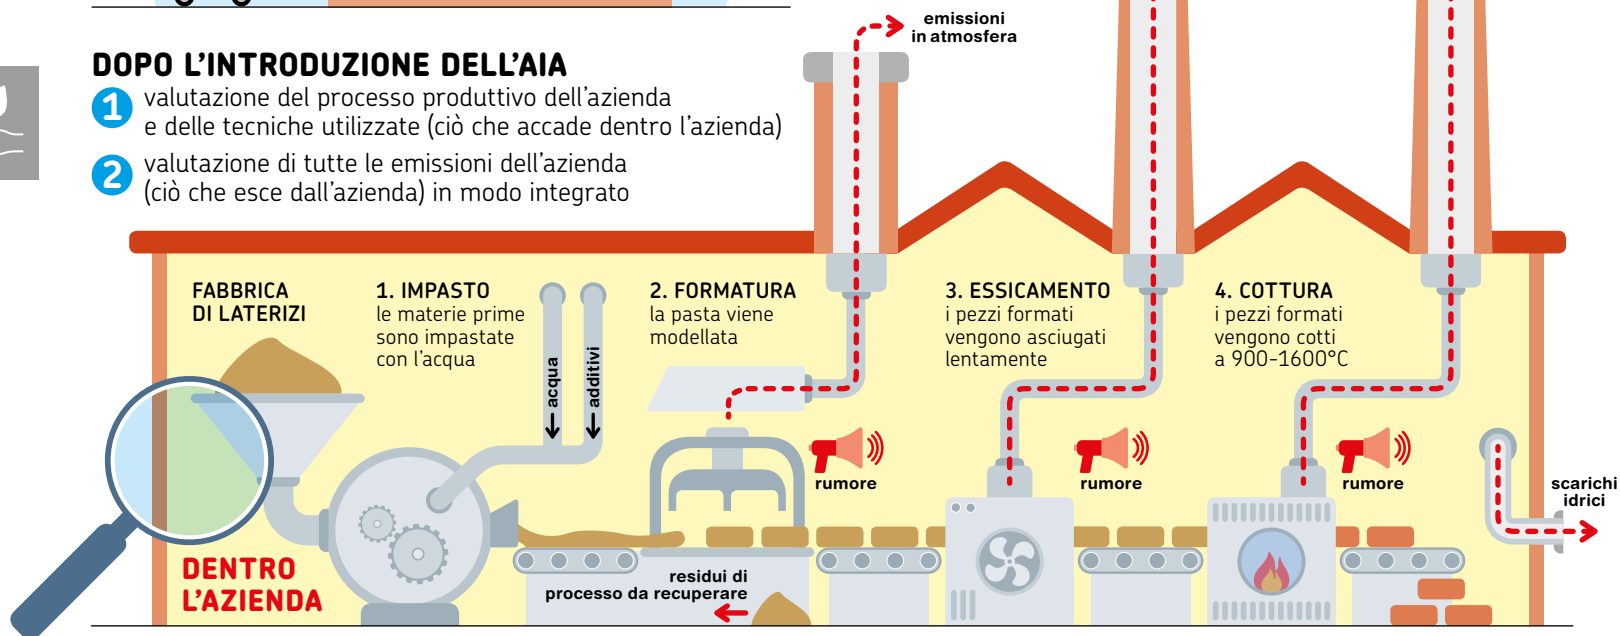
DOPO L'INTRODUZIONE DELL'AIA

1 valutazione del processo produttivo dell'azienda e delle tecniche utilizzate (ciò che accade dentro l'azienda)

2 valutazione di tutte le emissioni dell'azienda (ciò che esce dall'azienda) in modo integrato

emissioni in atmosfera

FABBRICA DI LATERIZI

1. IMPASTO
le materie prime sono impastate con l'acqua

acqua
additivi

2. FORMATURA
la pasta viene modellata

3. ESSICAMENTO
i pezzi formati vengono asciugati lentamente

4. COTTURA
i pezzi formati vengono cotti a 900-1600°C

rumore

rumore

rumore

scarichi idrici

DENTRO L'AZIENDA

residui di processo da recuperare